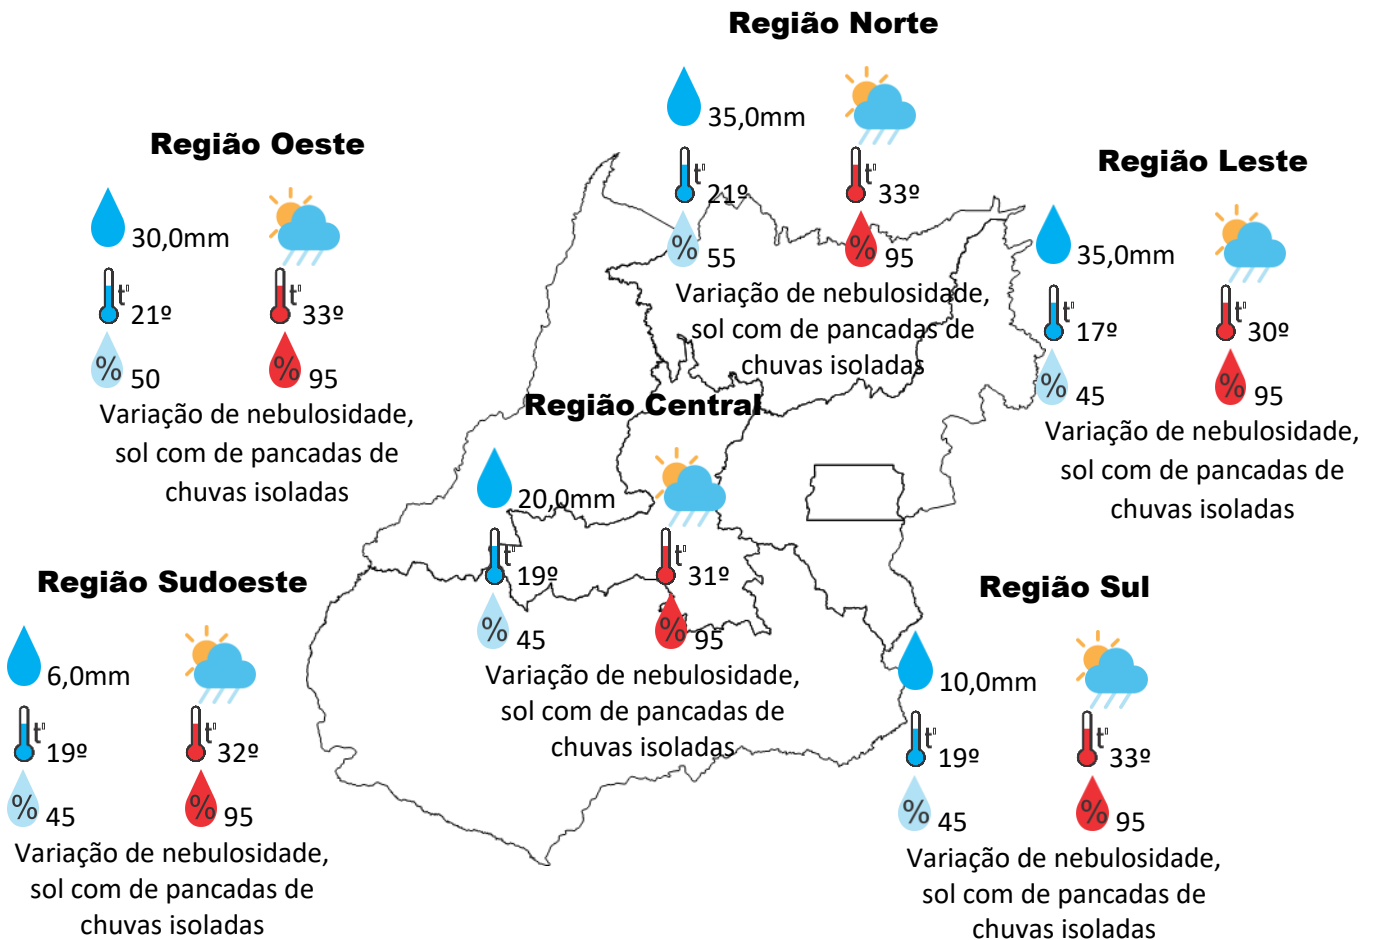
Região Norte
35,0mm
t° 21º
t° 33º
% 55
% 95
Variação de nebulosidade, sol com de pancadas de chuvas isoladas

Região Oeste
30,0mm
t° 21º
t° 33º
% 50
% 95
Variação de nebulosidade, sol com de pancadas de chuvas isoladas

Região Leste
35,0mm
t° 17º
t° 30º
% 45
% 95
Variação de nebulosidade, sol com de pancadas de chuvas isoladas

Região Central
20,0mm
t° 19º
t° 31º
% 45
% 95
Variação de nebulosidade, sol com de pancadas de chuvas isoladas

Região Sudoeste
6,0mm
t° 19º
t° 32º
% 45
% 95
Variação de nebulosidade, sol com de pancadas de chuvas isoladas

Região Sul
10,0mm
t° 19º
t° 33º
% 45
% 95
Variação de nebulosidade, sol com de pancadas de chuvas isoladas